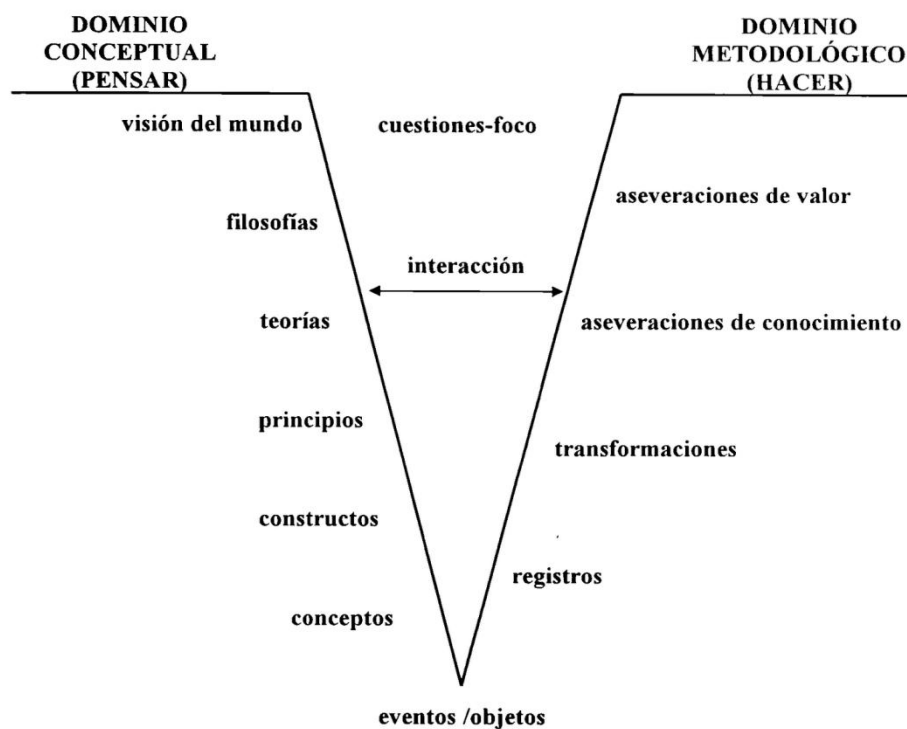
DOMINIO
CONCEPTUAL
(PENSAR)

DOMINIO
METODOLÓGICO
(HACER)

visión del mundo

cuestiones-foco

aseveraciones de valor

filosofías

interacción

teorías

aseveraciones de conocimiento

principios

transformaciones

constructos

registros

conceptos

eventos /objetos